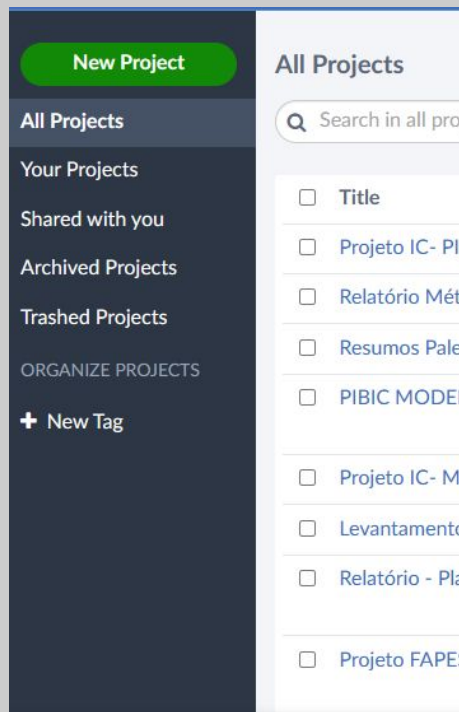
New Project

All Projects

Your Projects

Shared with you

Archived Projects

Trashed Projects

ORGANIZE PROJECTS

+ New Tag

All Projects

Search in all pro

Title

Projeto IC- Pl

Relatório Mét

Resumos Pale

PIBIC MODEI

Projeto IC- M

Levantamento

Relatório - Pla

Projeto FAPES